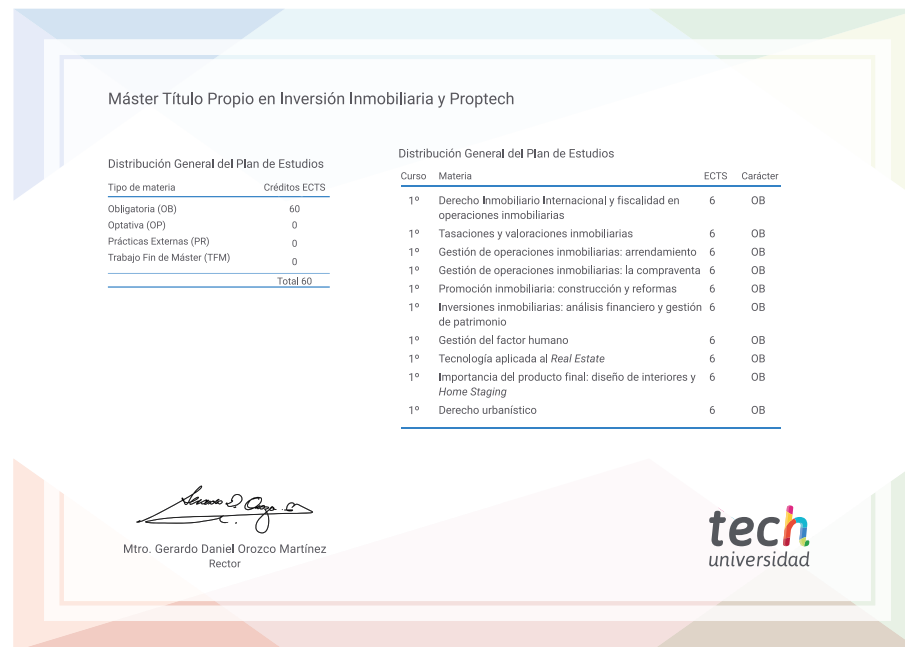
Máster Título Propio en Inversión Inmobiliaria y Proptech

Distribución General del Plan de Estudios

| Tipo de materia | Créditos ECTS |
|---|---|
| Obligatoria (OB) | 60 |
| Optativa (OP) | 0 |
| Prácticas Externas (PR) | 0 |
| Trabajo Fin de Máster (TFM) | 0 |
| | Total 60 |

Distribución General del Plan de Estudios

| Curso | Materia | ECTS | Carácter |
|---|---|---|---|
| 1º | Derecho Inmobiliario Internacional y fiscalidad en operaciones inmobiliarias | 6 | OB |
| 1º | Tasaciones y valoraciones inmobiliarias | 6 | OB |
| 1º | Gestión de operaciones inmobiliarias: arrendamiento | 6 | OB |
| 1º | Gestión de operaciones inmobiliarias: la compraventa | 6 | OB |
| 1º | Promoción inmobiliaria: construcción y reformas | 6 | OB |
| 1º | Inversiones inmobiliarias: análisis financiero y gestión de patrimonio | 6 | OB |
| 1º | Gestión del factor humano | 6 | OB |
| 1º | Tecnología aplicada al Real Estate | 6 | OB |
| 1º | Importancia del producto final: diseño de interiores y Home Staging | 6 | OB |
| 1º | Derecho urbanístico | 6 | OB |

Mtro. Gerardo Daniel Orozco Martínez
Rector

tech
universidad